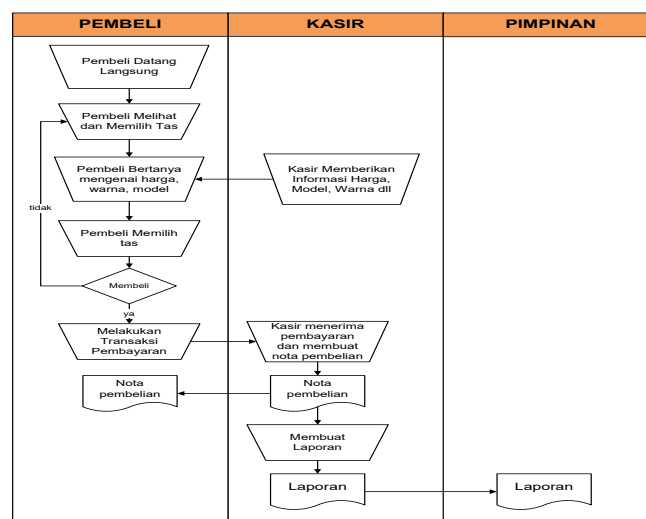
| PEMBELI | KASIR | PIMPINAN |
|---|---|---|

Pembeli Datang Langsung

Pembeli Melihat dan Memilih Tas

Pembeli Bertanya mengenai harga, warna, model

Kasir Memberikan Informasi Harga, Model, Warna dll

tidak

Pembeli Memilih tas

Membeli

ya

Melakukan Transaksi Pembayaran

Kasir menerima pembayaran dan membuat nota pembelian

Nota pembelian

Nota pembelian

Membuat Laporan

Laporan

Laporan